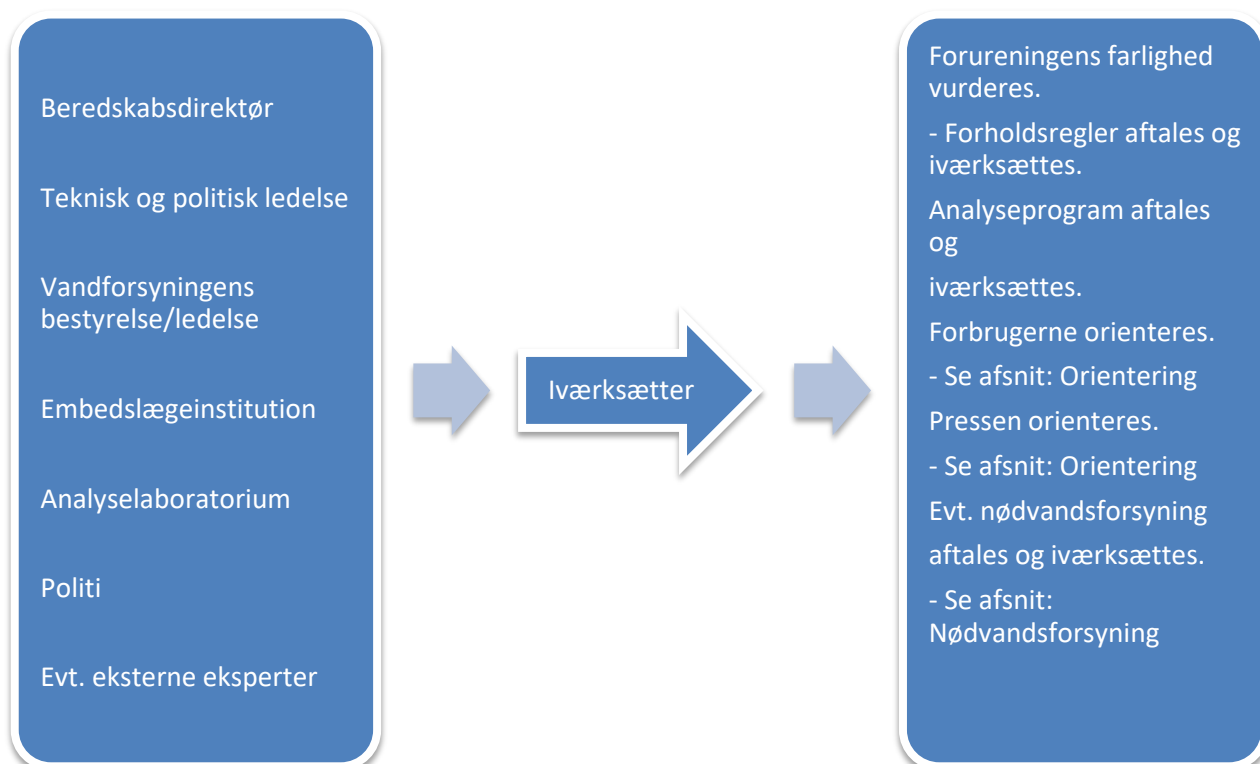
Beredskabsdirektør

Teknisk og politisk ledelse

Vandforsyningens bestyrelse/ledelse

Embedslægeinstitution

Analyselaboratorium

Politi

Evt. eksterne eksperter

Iværksætter

Forureningens farlighed vurderes.

- Forholdsregler aftales og iværksættes.

Analyseprogram aftales og

iværksættes.

Forbrugerne orienteres.

- Se afsnit: Orientering

Pressen orienteres.

- Se afsnit: Orientering

Evt. nødvandsforsyning

aftales og iværksættes.

- Se afsnit: Nødvandsforsyning